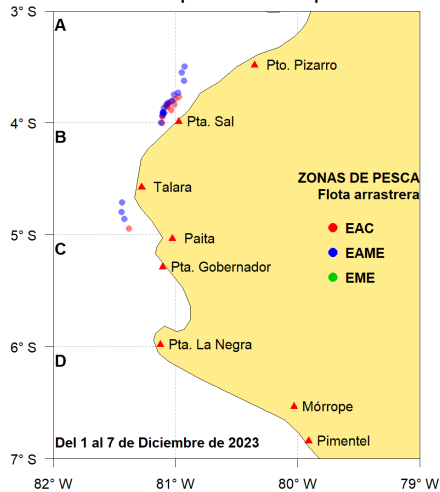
3° S
4° S
5° S
6° S
7° S
A
B
C
D
Pto. Pizarro
Pta. Sal
Talara
Paita
Pta. Gobernador
Pta. La Negra
Mórrope
Pimentel
ZONAS DE PESCA
Flota arrastrera
EAC
EAME
EME
Del 1 al 7 de Diciembre de 2023
82° W
81° W
80° W
79° W